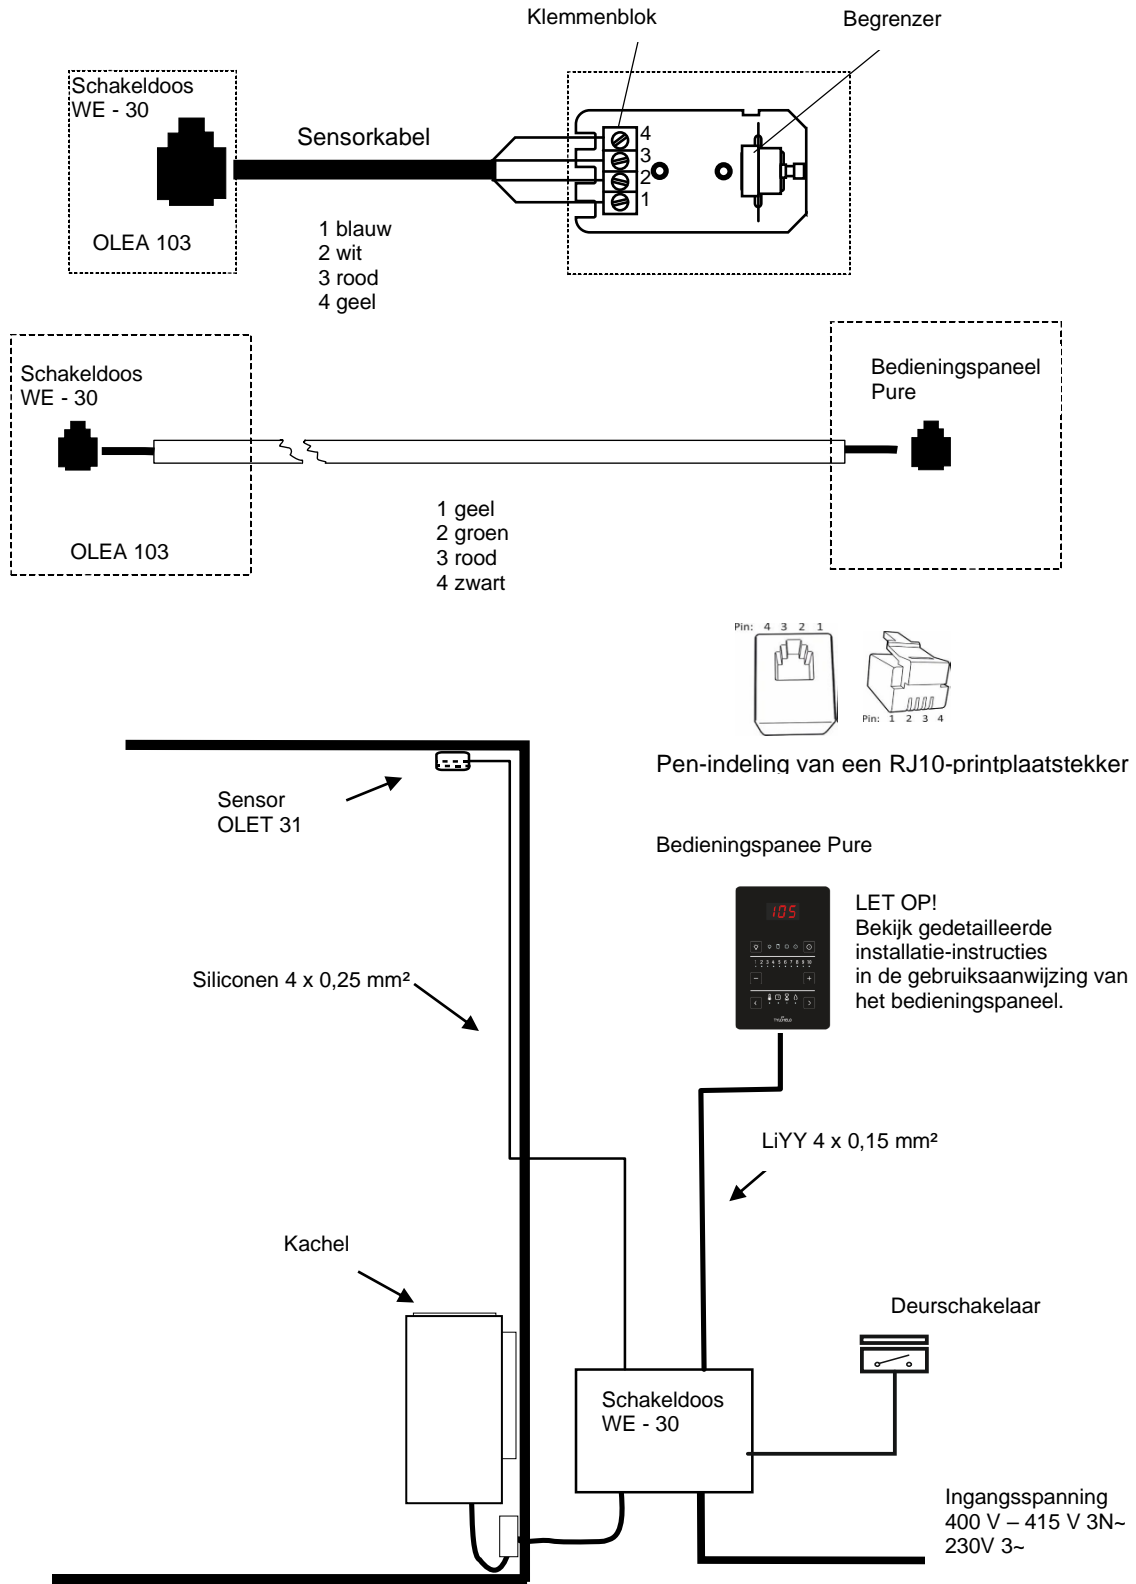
Klemmenblok

Begrenzer

Schakeldoos
WE - 30

Sensorkabel

4
3
2
1

OLEA 103

1 blauw
2 wit
3 rood
4 geel

Schakeldoos
WE - 30

Bedieningspaneel
Pure

OLEA 103

1 geel
2 groen
3 rood
4 zwart

Pin: 4 3 2 1

Pin: 1 2 3 4

Pen-indeling van een RJ10-printplaatstekker

Sensor
OLET 31

Bedieningspanee Pure

105

LET OP!
Bekijk gedetailleerde installatie-instructies in de gebruiksaanwijzing van het bedieningspaneel.

Siliconen 4 x 0,25 mm²

LiYY 4 x 0,15 mm²

Kachel

Deurschakelaar

Schakeldoos
WE - 30

Ingangsspanning
400 V – 415 V 3N~
230V 3~